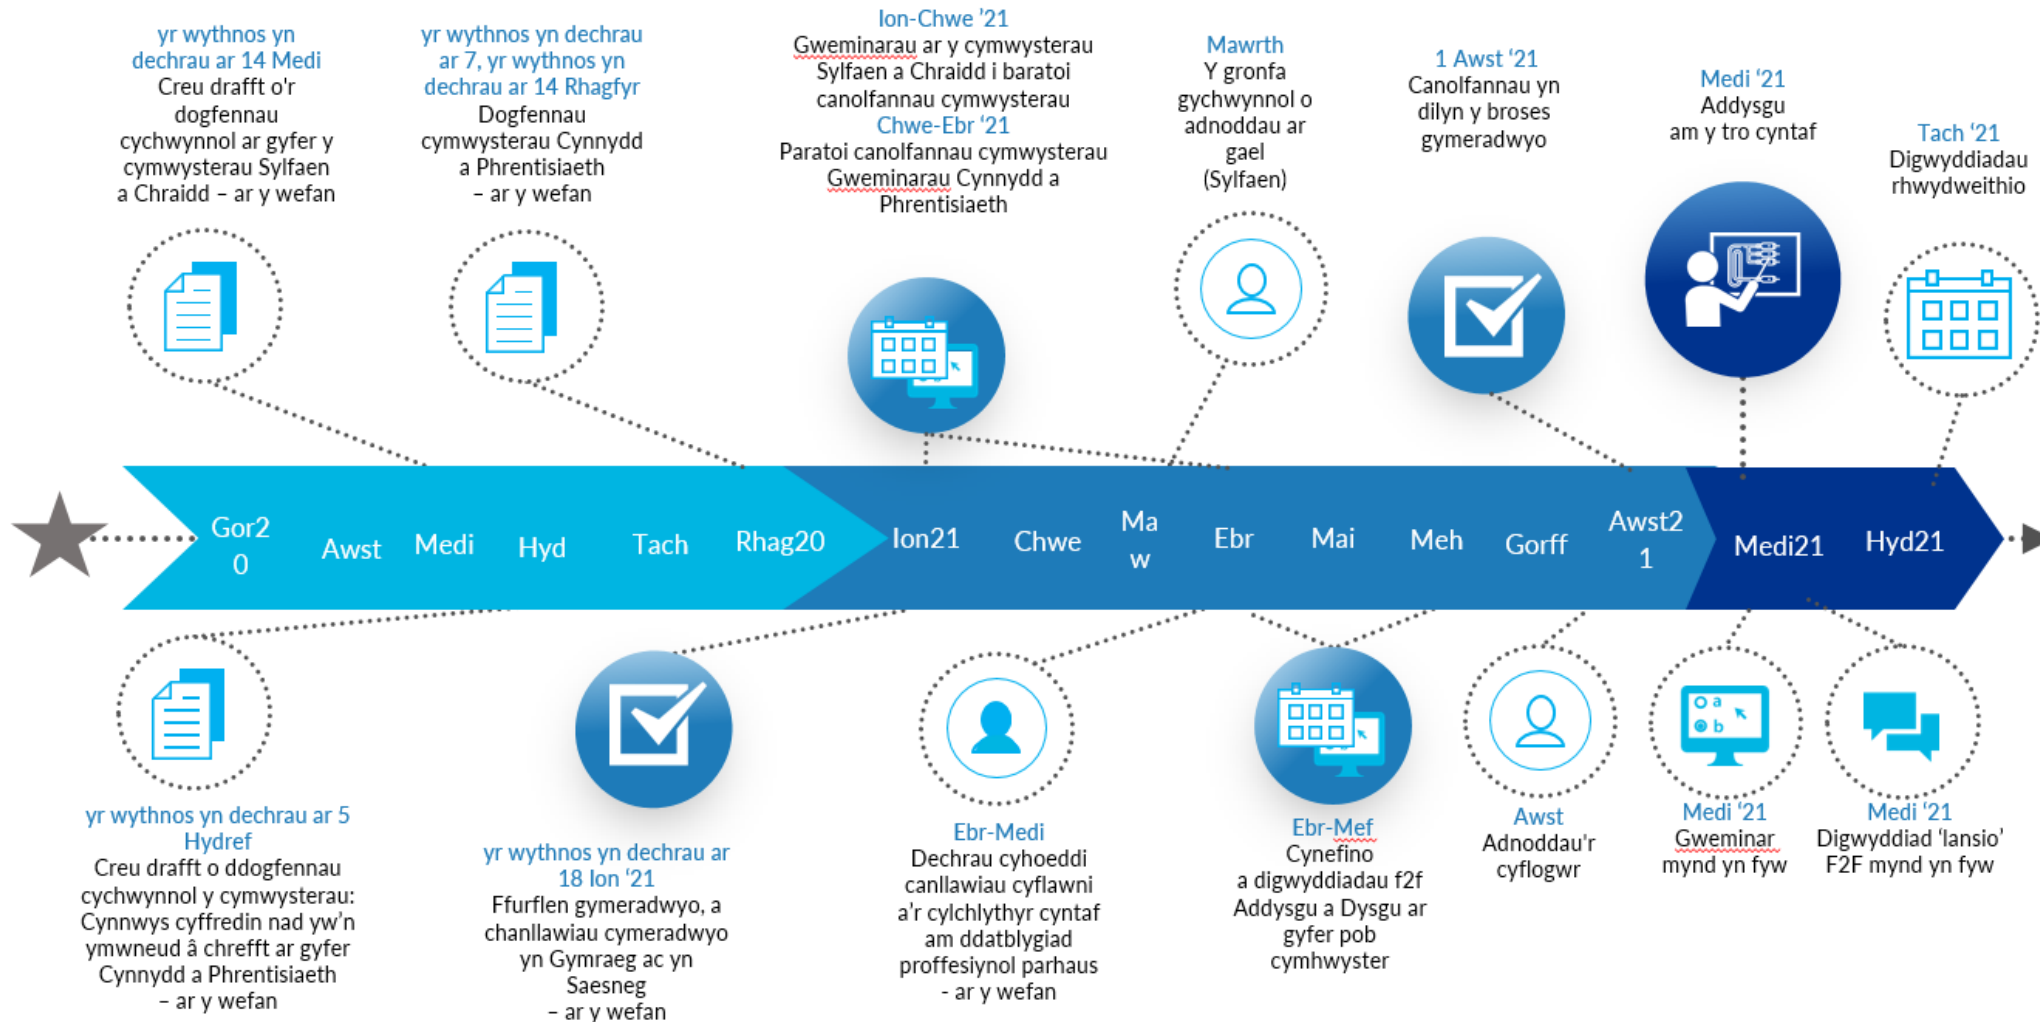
yr wythnos yn dechrau ar 14 Medi
Creu drafft o'r dogfennau cychwynnol ar gyfer y cymwysterau Sylfaen a Chraidd – ar y wefan

yr wythnos yn dechrau ar 7, yr wythnos yn dechrau ar 14 Rhagfyr
Dogfennau cymwysterau Cynnydd a Phrentisiaeth – ar y wefan

Ion-Chwe '21
Gweminarau ar y cymwysterau Sylfaen a Chraidd i baratoi canolfannau cymwysterau
Chwe-Ebr '21
Paratoi canolfannau cymwysterau Gweminarau Cynnydd a Phrentisiaeth

Mawrth
Y gronfa gychwynnol o adnoddau ar gael (Sylfaen)

1 Awst '21
Canolfannau yn dilyn y broses gymeradwyo

Medi '21
Addysgu am y tro cyntaf

Tach '21
Digwyddiadau rhwydweithio

Gor20 Awst Medi Hyd Tach Rhag20 Ion21 Chwe Maw Ebr Mai Meh Gorff Awst21 Medi21 Hyd21

yr wythnos yn dechrau ar 5 Hydref
Creu drafft o ddogfennau cychwynnol y cymwysterau: Cynnwys cyffredin nad yw'n ymwneud â chrefft ar gyfer Cynnydd a Phrentisiaeth – ar y wefan

yr wythnos yn dechrau ar 18 Ion '21
Ffurflen gymeradwyo, a chanllawiau cymeradwyo yn Gymraeg ac yn Saesneg – ar y wefan

Ebr-Medi
Dechrau cyhoeddi canllawiau cyflawni a'r cylchlythyr cyntaf am ddatblygiad proffesiynol parhaus – ar y wefan

Ebr-Mef
Cynefino a digwyddiadau f2f Addysgu a Dysgu ar gyfer pob cymhwyster

Awst
Adnoddau'r cyflogwr

Medi '21
Gweminar mynd yn fyw

Medi '21
Digwyddiad 'lansio' F2F mynd yn fyw